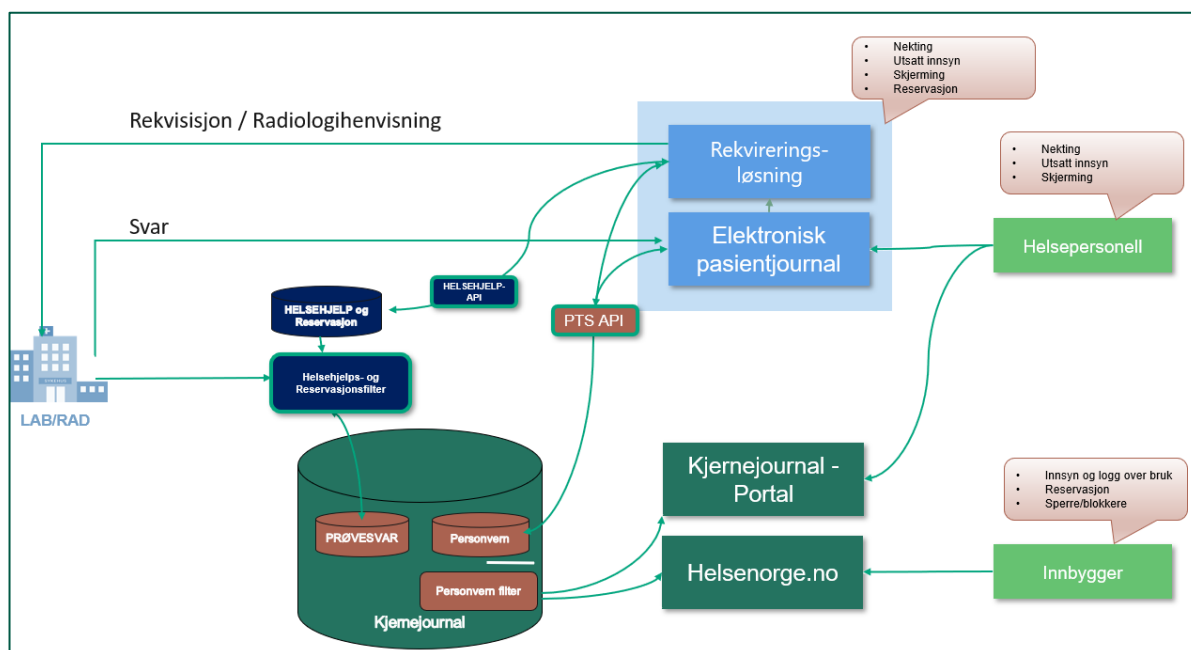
- Nekting
- Utsatt innsyn
- Skjerming
- Reservasjon

Rekvisisjon / Radiologihenvisning

Rekvirerings-løsning

- Nekting
- Utsatt innsyn
- Skjerming

Svar

Elektronisk pasientjournal

Helsepersonell

HELSEHJELP-API

HELSEHJELP og Reservasjon

PTS API

Helsehjelps- og Reservasjonsfilter

LAB/RAD

Kjernejournal - Portal

- Innsyn og logg over bruk
- Reservasjon
- Sperre/blokkere

PRØVESVAR

Personvern

Personvern filter

Helsenorge.no

Innbygger

Kjernejournal